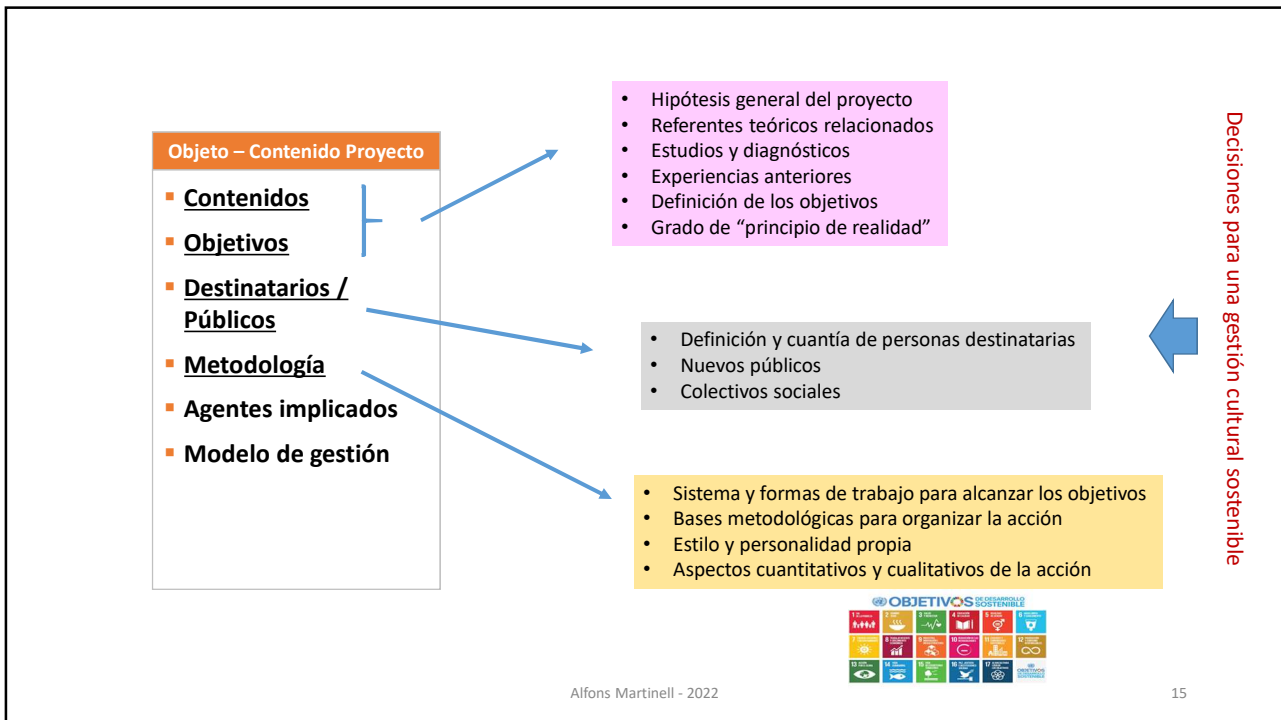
Objeto – Contenido Proyecto

- Contenidos
- Objetivos
- Destinatarios / Públicos
- Metodología
- Agentes implicados
- Modelo de gestión

- Hipótesis general del proyecto
- Referentes teóricos relacionados
- Estudios y diagnósticos
- Experiencias anteriores
- Definición de los objetivos
- Grado de "principio de realidad"

- Definición y cuantía de personas destinatarias
- Nuevos públicos
- Colectivos sociales

- Sistema y formas de trabajo para alcanzar los objetivos
- Bases metodológicas para organizar la acción
- Estilo y personalidad propia
- Aspectos cuantitativos y cualitativos de la acción

Decisiones para una gestión cultural sostenible

OBJETIVOS DE DESARROLLO SOSTENIBLE

Alfons Martinell - 2022

15